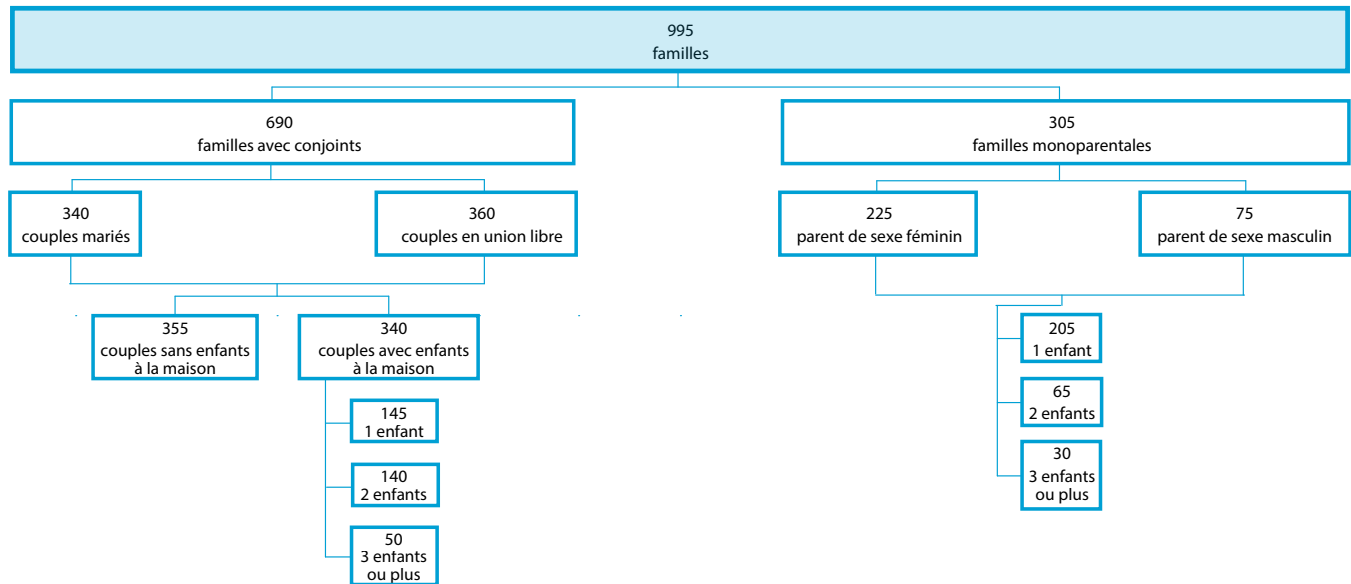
995
familles

690
familles avec conjoints

305
familles monoparentales

340
couples mariés

360
couples en union libre

225
parent de sexe féminin

75
parent de sexe masculin

355
couples sans enfants à la maison

340
couples avec enfants à la maison

145
1 enfant

140
2 enfants

50
3 enfants ou plus

205
1 enfant

65
2 enfants

30
3 enfants ou plus